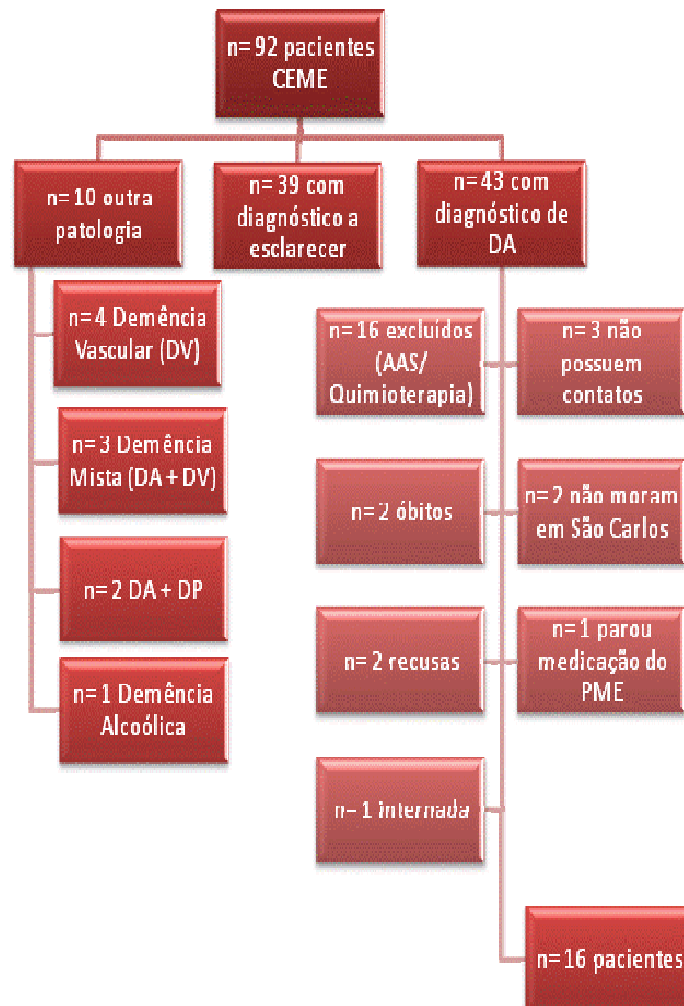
n= 92 pacientes CEME

n= 10 outra patologia

n= 39 com diagnóstico a esclarecer

n=43 com diagnóstico de DA

n=4 Demência Vascular (DV)

n=3 Demência Mista (DA + DV)

n= 2 DA + DP

n= 1 Demência Alcoólica

n= 16 excluídos (AAS/ Quimioterapia)

n= 3 não possuem contatos

n=2 óbitos

n=2 não moram em São Carlos

n= 2 recusas

n=1 parou medicação do PME

n= 1 internada

n= 16 pacientes